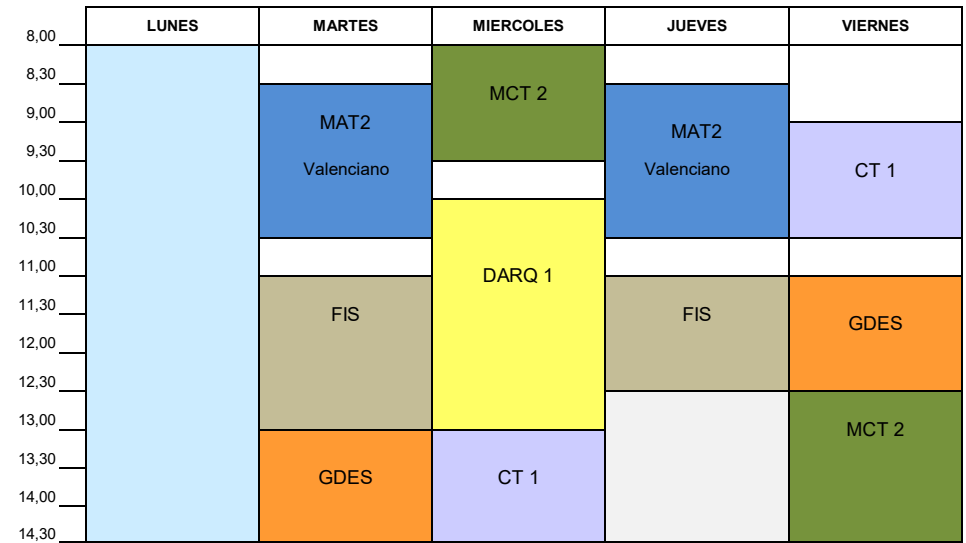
| | LUNES | MARTES | MIERCOLES | JUEVES | VIERNES |
|---|---|---|---|---|---|
| 8,00 | | | | | |
| 8,30 | | MAT2 Valenciano | MCT 2 | MAT2 Valenciano | |
| 9,00 | | | | | CT 1 |
| 9,30 | | | | | |
| 10,00 | | | DARQ 1 | | |
| 10,30 | | | | | |
| 11,00 | | FIS | | FIS | GDES |
| 11,30 | | | | | |
| 12,00 | | | | | |
| 12,30 | | | | | MCT 2 |
| 13,00 | | GDES | CT 1 | | |
| 13,30 | | | | | |
| 14,00 | | | | | |
| 14,30 | | | | | |